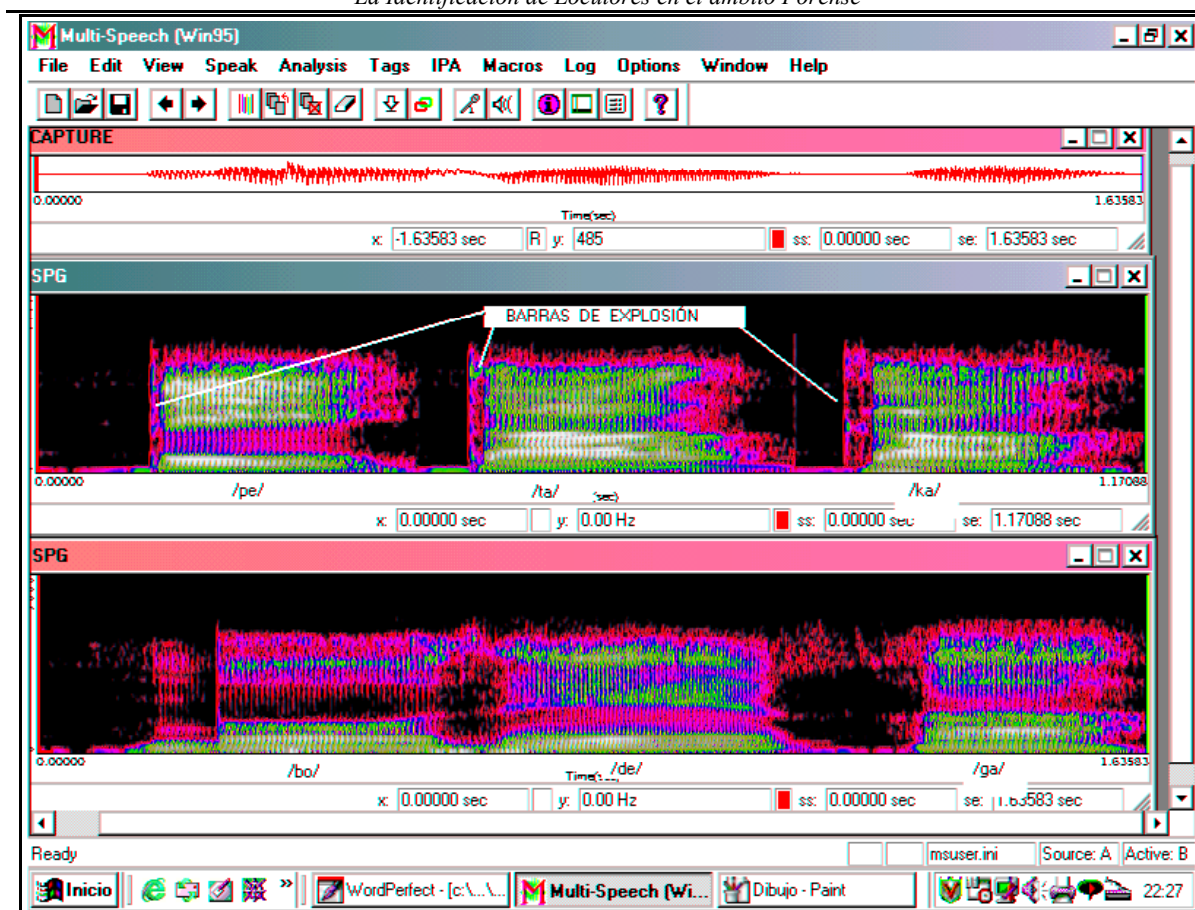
La Identificación de Locutores en el ámbito Forense

Multi-Speech (Win95)

File Edit View Speak Analysis Tags IPA Macros Log Options Window Help

CAPTURE

0.00000

Time(sec)

1.63583

x: -1.63583 sec R y: 485 ss: 0.00000 sec se: 1.63583 sec

SPG

BARRAS DE EXPLOSIÓN

0.00000 /pe/ /ta/ (sec) /ka/ 1.17088

x: 0.00000 sec y: 0.00 Hz ss: 0.00000 sec se: 1.17088 sec

SPG

0.00000 /bo/ Time(sec) /de/ /ga/ 1.63583

x: 0.00000 sec y: 0.00 Hz ss: 0.00000 sec se: 1.63583 sec

Ready msuser.ini Source: A Active: B

Inicio WordPerfect - [c:\...\... Multi-Speech (Wi... Dibujo - Paint 22:27